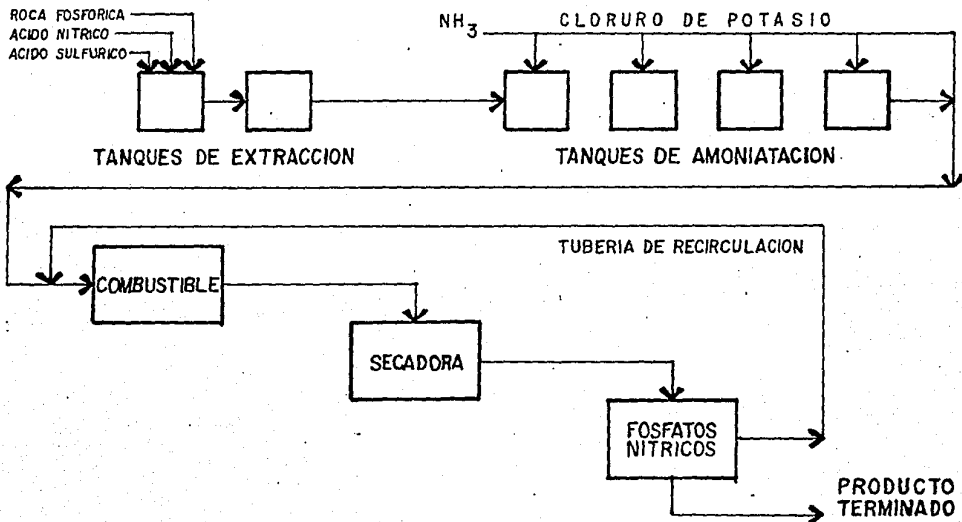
ROCA FOSFORICA
ACIDO NITRICO
ACIDO SULFURICO

$NH_3$
CLORURO DE POTASIO

TANQUES DE EXTRACCION

TANQUES DE AMONIATACION

TUBERIA DE RECIRCULACION

COMBUSTIBLE

SECADORA

FOSFATOS NITRICOS

PRODUCTO TERMINADO